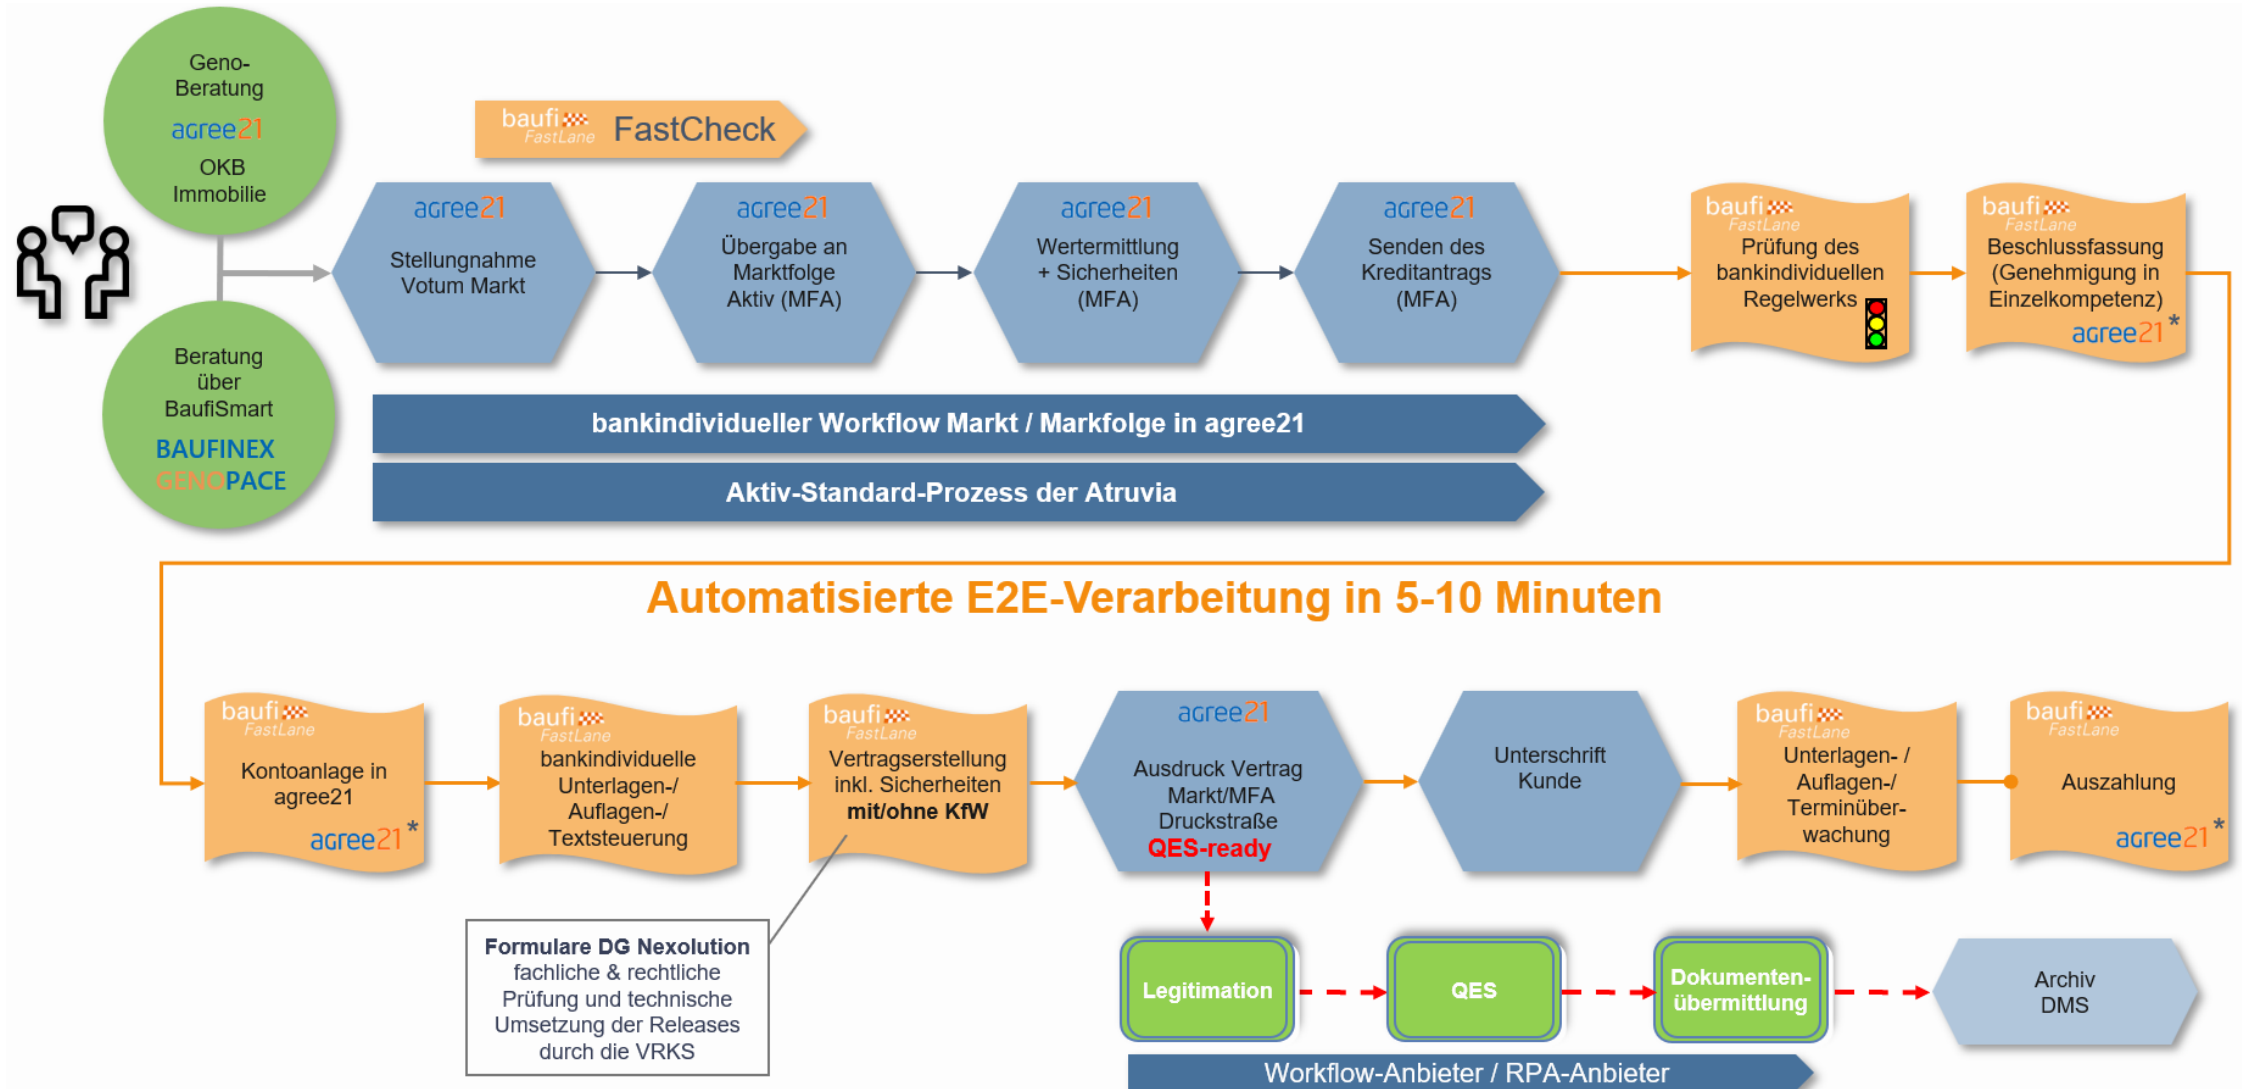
Geno-Beratung
agree21
OKB Immobilie

Beratung über BaufiSmart
BAUFINEX
GENOPACE

baufi FastLane FastCheck

agree21
Stellungnahme Votum Markt

agree21
Übergabe an Marktfolge Aktiv (MFA)

agree21
Wertermittlung + Sicherheiten (MFA)

agree21
Senden des Kreditantrags (MFA)

baufi FastLane
Prüfung des bankindividuellen Regelwerks

baufi FastLane
Beschlussfassung (Genehmigung in Einzelkompetenz)
agree21 *

bankindividueller Workflow Markt / Markfolge in agree21

Aktiv-Standard-Prozess der Atruvia

Automatisierte E2E-Verarbeitung in 5-10 Minuten

baufi FastLane
Kontoanlage in agree21
agree21 *

baufi FastLane
bankindividuelle Unterlagen-/ Auflagen-/ Textsteuerung

baufi FastLane
Vertragserstellung inkl. Sicherheiten mit/ohne KfW

agree21
Ausdruck Vertrag Markt/MFA Druckstraße
QES-ready

Unterschrift Kunde

baufi FastLane
Unterlagen- / Auflagen-/ Terminüber-wachung

baufi FastLane
Auszahlung
agree21 *

Formulare DG Nexolution
fachliche & rechtliche Prüfung und technische Umsetzung der Releases durch die VRKS

Legitimation

QES

Dokumenten-übermittlung

Archiv DMS

Workflow-Anbieter / RPA-Anbieter